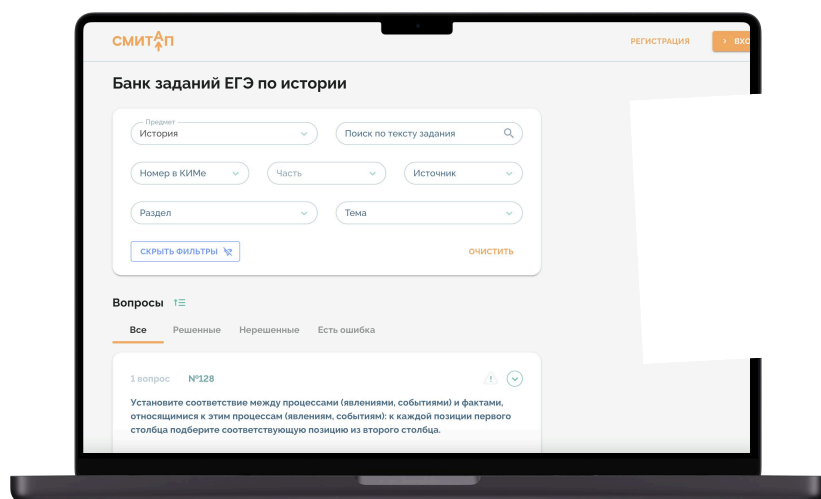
СМИТАП

РЕГИСТРАЦИЯ

› ВХО

Банк заданий ЕГЭ по истории

Предмет
История

Поиск по тексту задания

Номер в КИМе

Часть

Источник

Раздел

Тема

СКРЫТЬ ФИЛЬТРЫ

ОЧИСТИТЬ

Вопросы

Все

Решенные

Нерешенные

Есть ошибка

1 вопрос №128

Установите соответствие между процессами (явлениями, событиями) и фактами, относящимися к этим процессам (явлениям, событиям): к каждой позиции первого столбца подберите соответствующую позицию из второго столбца.